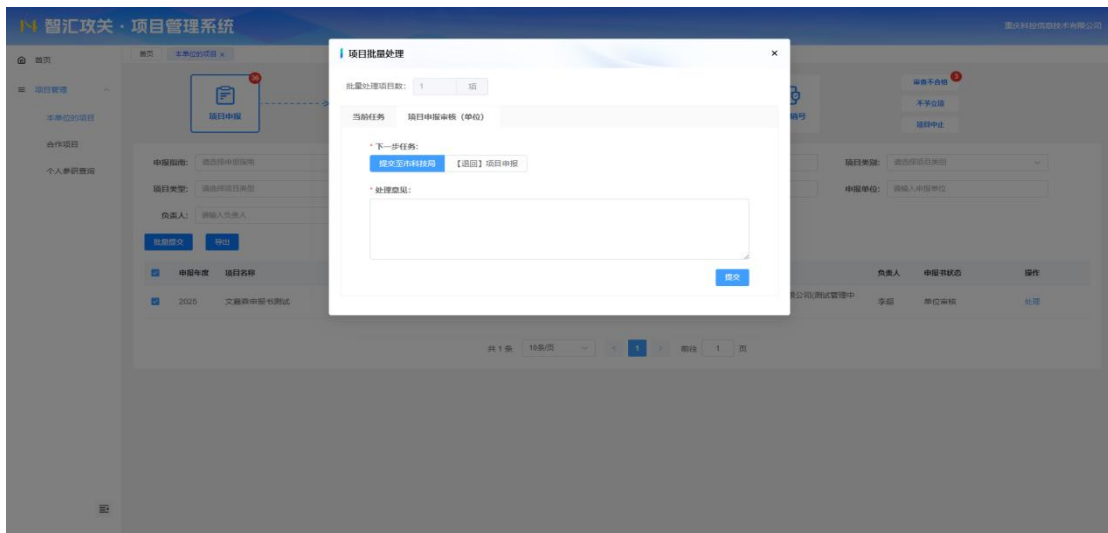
智汇攻关 · 项目管理系统

重庆科技信息技术有限公司

首页

项目管理

本单位的项目

合作项目

个人参研查询

首页 本单位的项目 ×

36

项目申报

审查不合格 3

不予立项

项目中止

编号

申报指南: 请选择申报指南

项目类型: 请选择项目类型

负责人: 请输入负责人

项目类别: 请选择项目类别

申报单位: 请输入申报单位

批量提交 导出

| 申报年度 | 项目名称 | | 负责人 | 申报书状态 | 操作 |
|---|---|---|---|---|---|
| 2025 | 文嘉森申报书测试 | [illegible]公司测试管理中 | 李超 | 单位审核 | 处理 |

共1条 10条/页 1 前往 1 页

项目批量处理 ×

批量处理项目数: 1 项

当前任务 项目申报审核（单位）

* 下一步任务:

提交至市科技局 【退回】项目申报

* 处理意见:

提交